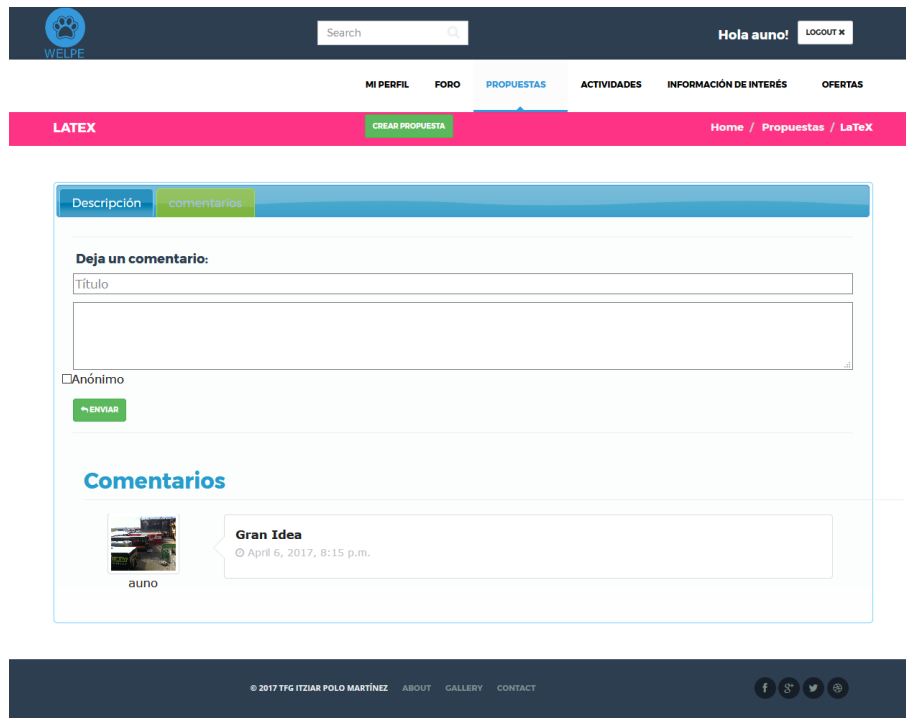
WELPE

Search

Hola auno! LOGOUT ✖

MI PERFIL FORO PROPUESTAS ACTIVIDADES INFORMACIÓN DE INTERÉS OFERTAS

LATEX

CREAR PROPUESTA

Home / Propuestas / LaTeX

Descripción comentarios

Deja un comentario:

Título

Anónimo

ENVIAR

Comentarios

auno

Gran Idea

April 6, 2017, 8:15 p.m.

© 2017 TFG ITZIAR POLO MARTÍNEZ ABOUT GALLERY CONTACT